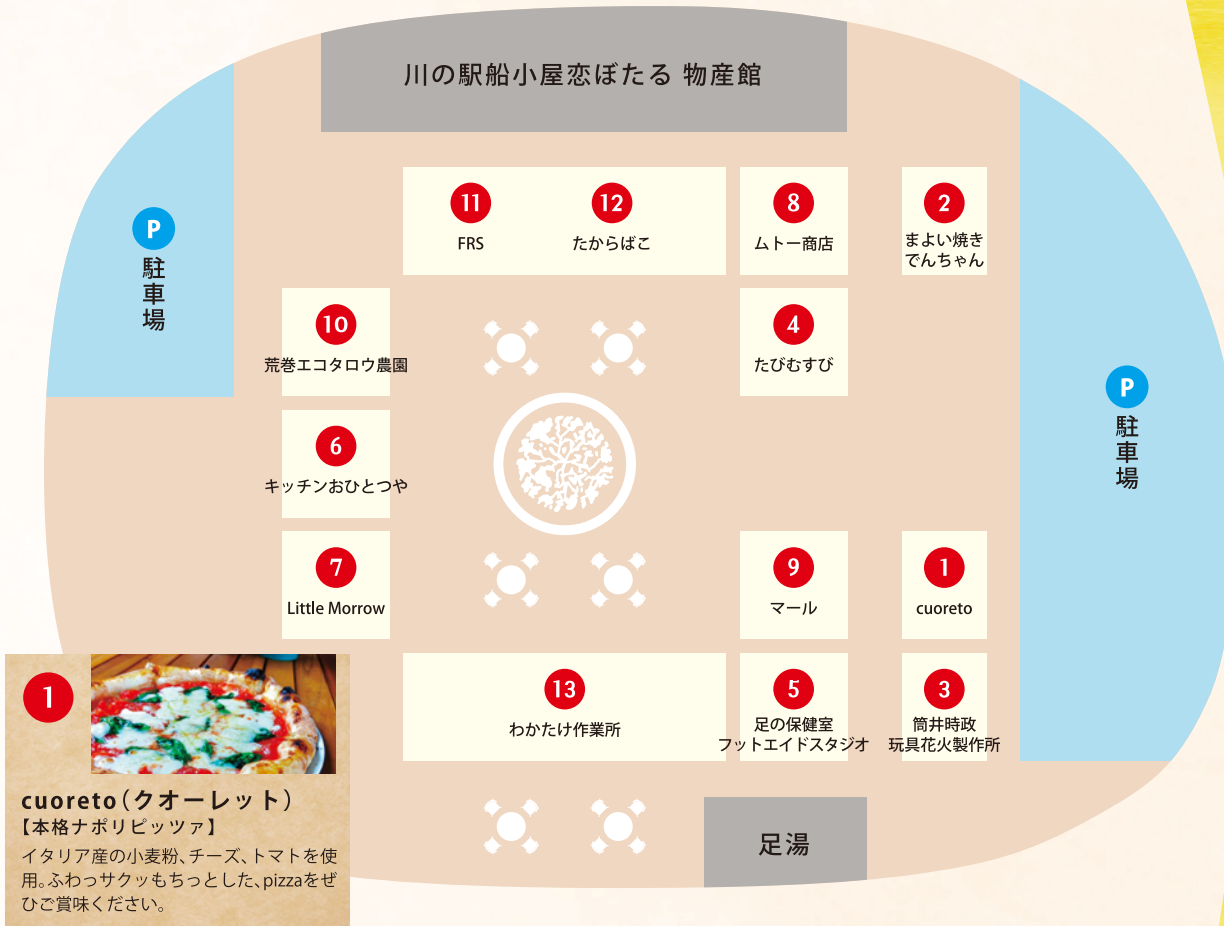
川の駅船小屋恋ぼたる 物産館

P
駐車場

11
FRS

12
たからばこ

8
ムトー商店

2
まよい焼き
でんちゃん

10
荒巻エコタロウ農園

4
たびむすび

6
キッチンおひとつや

P
駐車場

7
Little Morrow

9
マール

1
cuoreto

13
わかたけ作業所

5
足の保健室
フットエイドスタジオ

3
筒井時政
玩具花火製作所

足湯

1

cuoreto（クオーレット）
【本格ナポリピッツァ】
イタリア産の小麦粉、チーズ、トマトを使用。ふわっサクッもちっとした、pizzaをぜひご賞味ください。